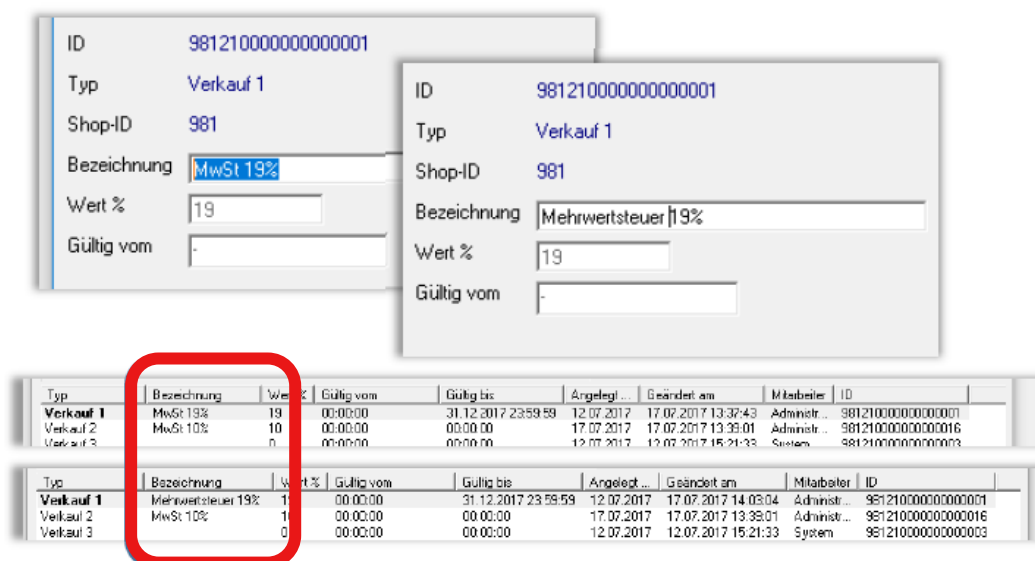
ID 981210000000000001
Typ Verkauf 1
Shop-ID 981
Bezeichnung MwSt 19%
Wert % 19
Gültig vom -

ID 981210000000000001
Typ Verkauf 1
Shop-ID 981
Bezeichnung Mehrwertsteuer 19%
Wert % 19
Gültig vom -

| Typ | Bezeichnung | Wert % | Gültig vom | Gültig bis | Angelegt ... | Geändert am | Mitarbeiter | ID |
|---|---|---|---|---|---|---|---|---|
| **Verkauf 1** | MwSt 19% | 19 | 00:00:00 | 31.12.2017 23:59:59 | 12.07.2017 | 17.07.2017 13:37:43 | Administr... | 981210000000000001 |
| Verkauf 2 | MwSt 10% | 10 | 00:00:00 | 00:00:00 | 17.07.2017 | 17.07.2017 13:39:01 | Administr... | 981210000000000016 |
| Verkauf 3 | | 0 | 00:00:00 | 00:00:00 | 12.07.2017 | 12.07.2017 15:21:33 | System | 981210000000000003 |

| Typ | Bezeichnung | Wert % | Gültig vom | Gültig bis | Angelegt ... | Geändert am | Mitarbeiter | ID |
|---|---|---|---|---|---|---|---|---|
| **Verkauf 1** | Mehrwertsteuer 19% | 19 | 00:00:00 | 31.12.2017 23:59:59 | 12.07.2017 | 17.07.2017 14:03:04 | Administr... | 981210000000000001 |
| Verkauf 2 | MwSt 10% | 10 | 00:00:00 | 00:00:00 | 17.07.2017 | 17.07.2017 13:39:01 | Administr... | 981210000000000016 |
| Verkauf 3 | | 0 | 00:00:00 | 00:00:00 | 12.07.2017 | 12.07.2017 15:21:33 | System | 981210000000000003 |